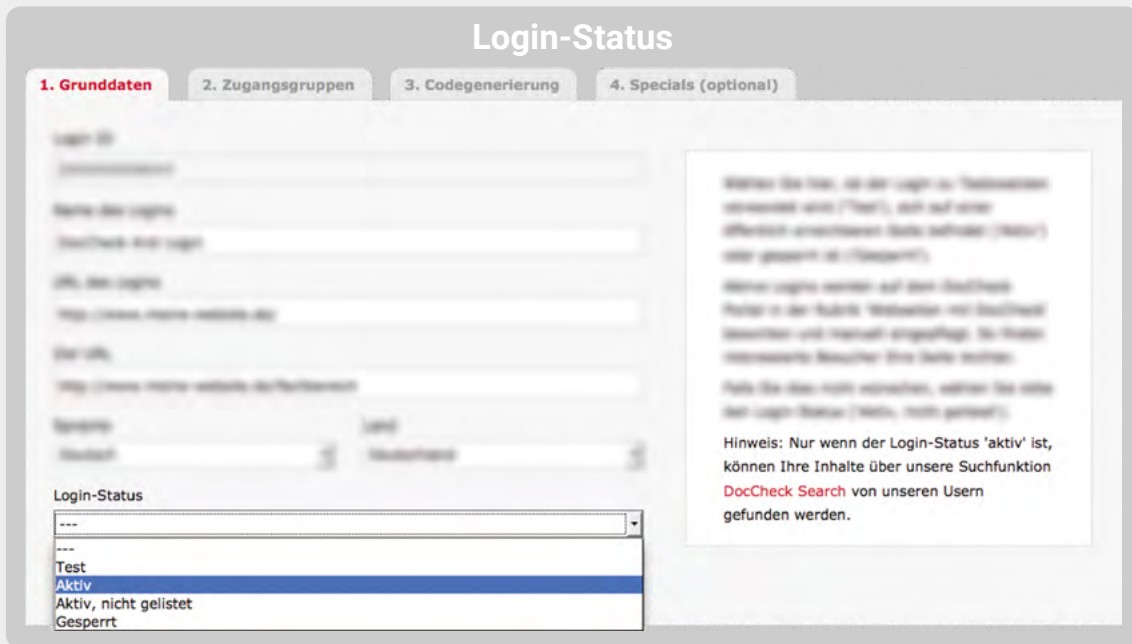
Login-Status

1. Grunddaten

2. Zugangsgruppen

3. Codegenerierung

4. Specials (optional)

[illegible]

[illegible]

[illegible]

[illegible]

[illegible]

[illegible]

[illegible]

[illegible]

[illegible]

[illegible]

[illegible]

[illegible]

Login-Status

---

---
Test
Aktiv
Aktiv, nicht gelistet
Gesperrt

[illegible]

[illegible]

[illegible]

Hinweis: Nur wenn der Login-Status 'aktiv' ist, können Ihre Inhalte über unsere Suchfunktion DocCheck Search von unseren Usern gefunden werden.